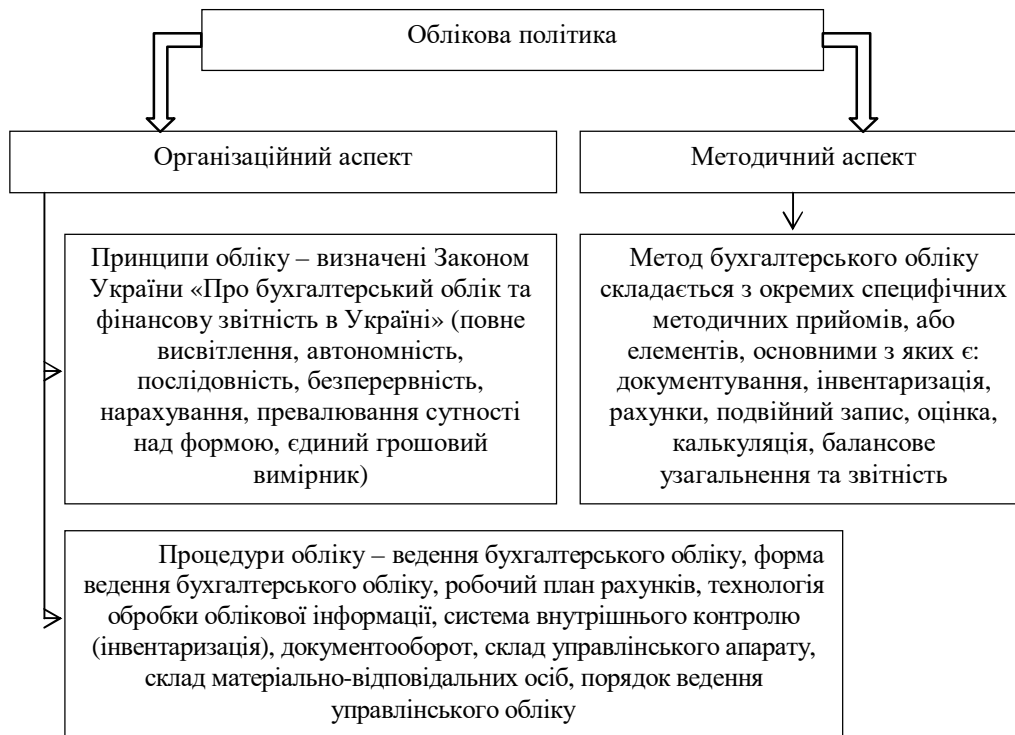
Облікова політика

Організаційний аспект

Методичний аспект

Принципи обліку – визначені Законом України «Про бухгалтерський облік та фінансову звітність в Україні» (повне висвітлення, автономність, послідовність, безперервність, нарахування, превалювання сутності над формою, єдиний грошовий вимірник)

Метод бухгалтерського обліку складається з окремих специфічних методичних прийомів, або елементів, основними з яких є: документування, інвентаризація, рахунки, подвійний запис, оцінка, калькуляція, балансове узагальнення та звітність

Процедури обліку – ведення бухгалтерського обліку, форма ведення бухгалтерського обліку, робочий план рахунків, технологія обробки облікової інформації, система внутрішнього контролю (інвентаризація), документооборот, склад управлінського апарату, склад матеріально-відповідальних осіб, порядок ведення управлінського обліку